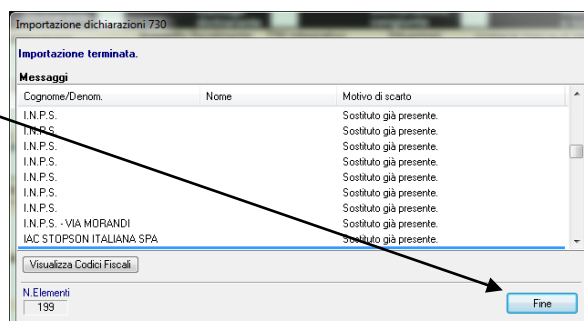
Importazione dichiarazioni 730

Importazione terminata.

Messaggi

| Cognome/Denom. | Nome | Motivo di scarto |
|---|---|---|
| I.N.P.S. | | Sostituto già presente. |
| I.N.P.S. | | Sostituto già presente. |
| I.N.P.S. | | Sostituto già presente. |
| I.N.P.S. | | Sostituto già presente. |
| I.N.P.S. | | Sostituto già presente. |
| I.N.P.S. | | Sostituto già presente. |
| I.N.P.S. | | Sostituto già presente. |
| I.N.P.S. - VIA MORANDI | | Sostituto già presente. |
| IAC STOPSON ITALIANA SPA | | Sostituto già presente. |

Visualizza Codici Fiscali

N.Elementi
199

Fine